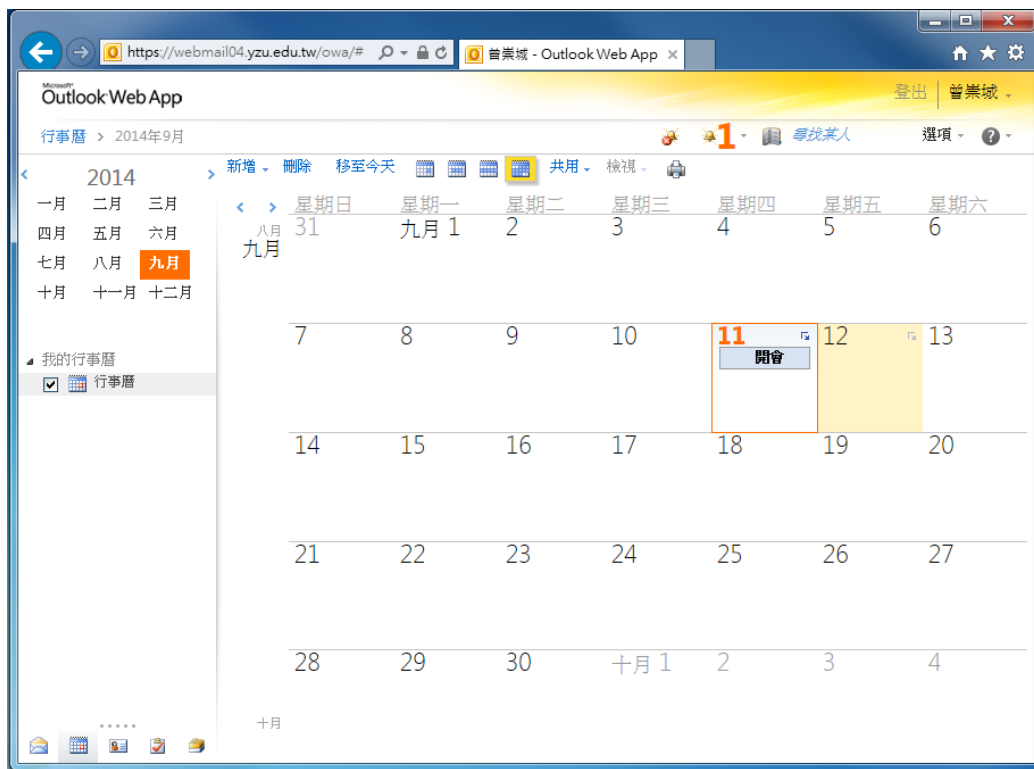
https://webmail04.yzu.edu.tw/owa/#
曾崇城 - Outlook Web App ×

Microsoft Outlook Web App
登出 | 曾崇城

行事曆 > 2014年9月
1 尋找某人 選項

2014
一月 二月 三月
四月 五月 六月
七月 八月 九月
十月 十一月 十二月

我的行事曆
行事曆

新增 刪除 移至今天 共用 檢視

| | 星期日 | 星期一 | 星期二 | 星期三 | 星期四 | 星期五 | 星期六 |
|---|---|---|---|---|---|---|---|
| 八月 九月 | 31 | 九月 1 | 2 | 3 | 4 | 5 | 6 |
| | 7 | 8 | 9 | 10 | 11 開會 | 12 | 13 |
| | 14 | 15 | 16 | 17 | 18 | 19 | 20 |
| | 21 | 22 | 23 | 24 | 25 | 26 | 27 |
| | 28 | 29 | 30 | 十月 1 | 2 | 3 | 4 |
| 十月 | | | | | | | |